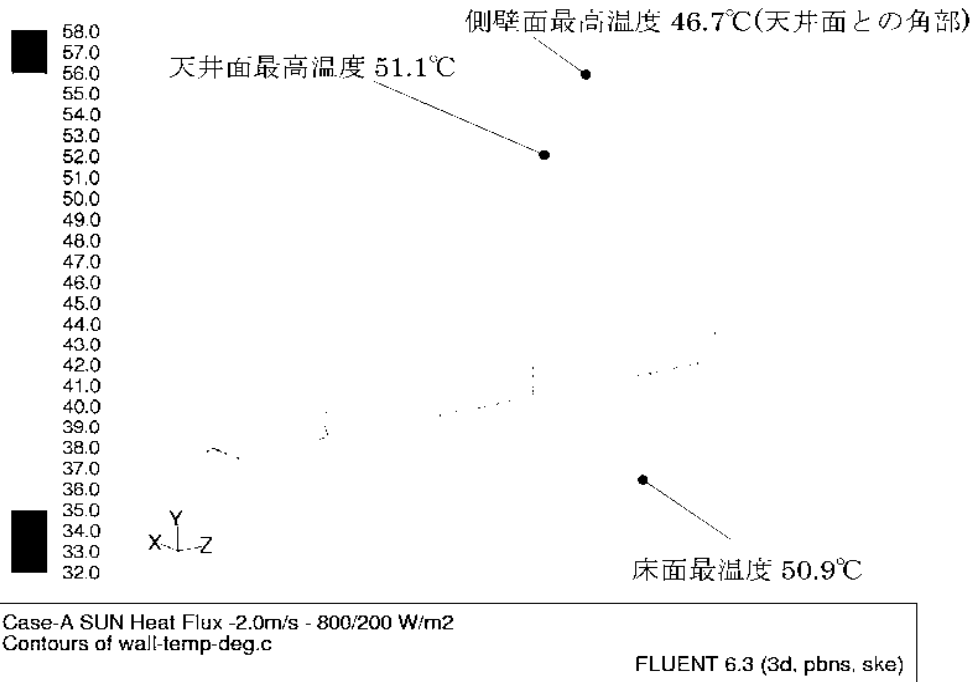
58.0
57.0
56.0
55.0
54.0
53.0
52.0
51.0
50.0
49.0
48.0
47.0
46.0
45.0
44.0
43.0
42.0
41.0
40.0
39.0
38.0
37.0
36.0
35.0
34.0
33.0
32.0

側壁面最高温度 46.7℃(天井面との角部)

天井面最高温度 51.1℃

Y
X Z

床面最温度 50.9℃

Case-A SUN Heat Flux -2.0m/s - 800/200 W/m2
Contours of wall-temp-deg.c

FLUENT 6.3 (3d, pbns, ske)